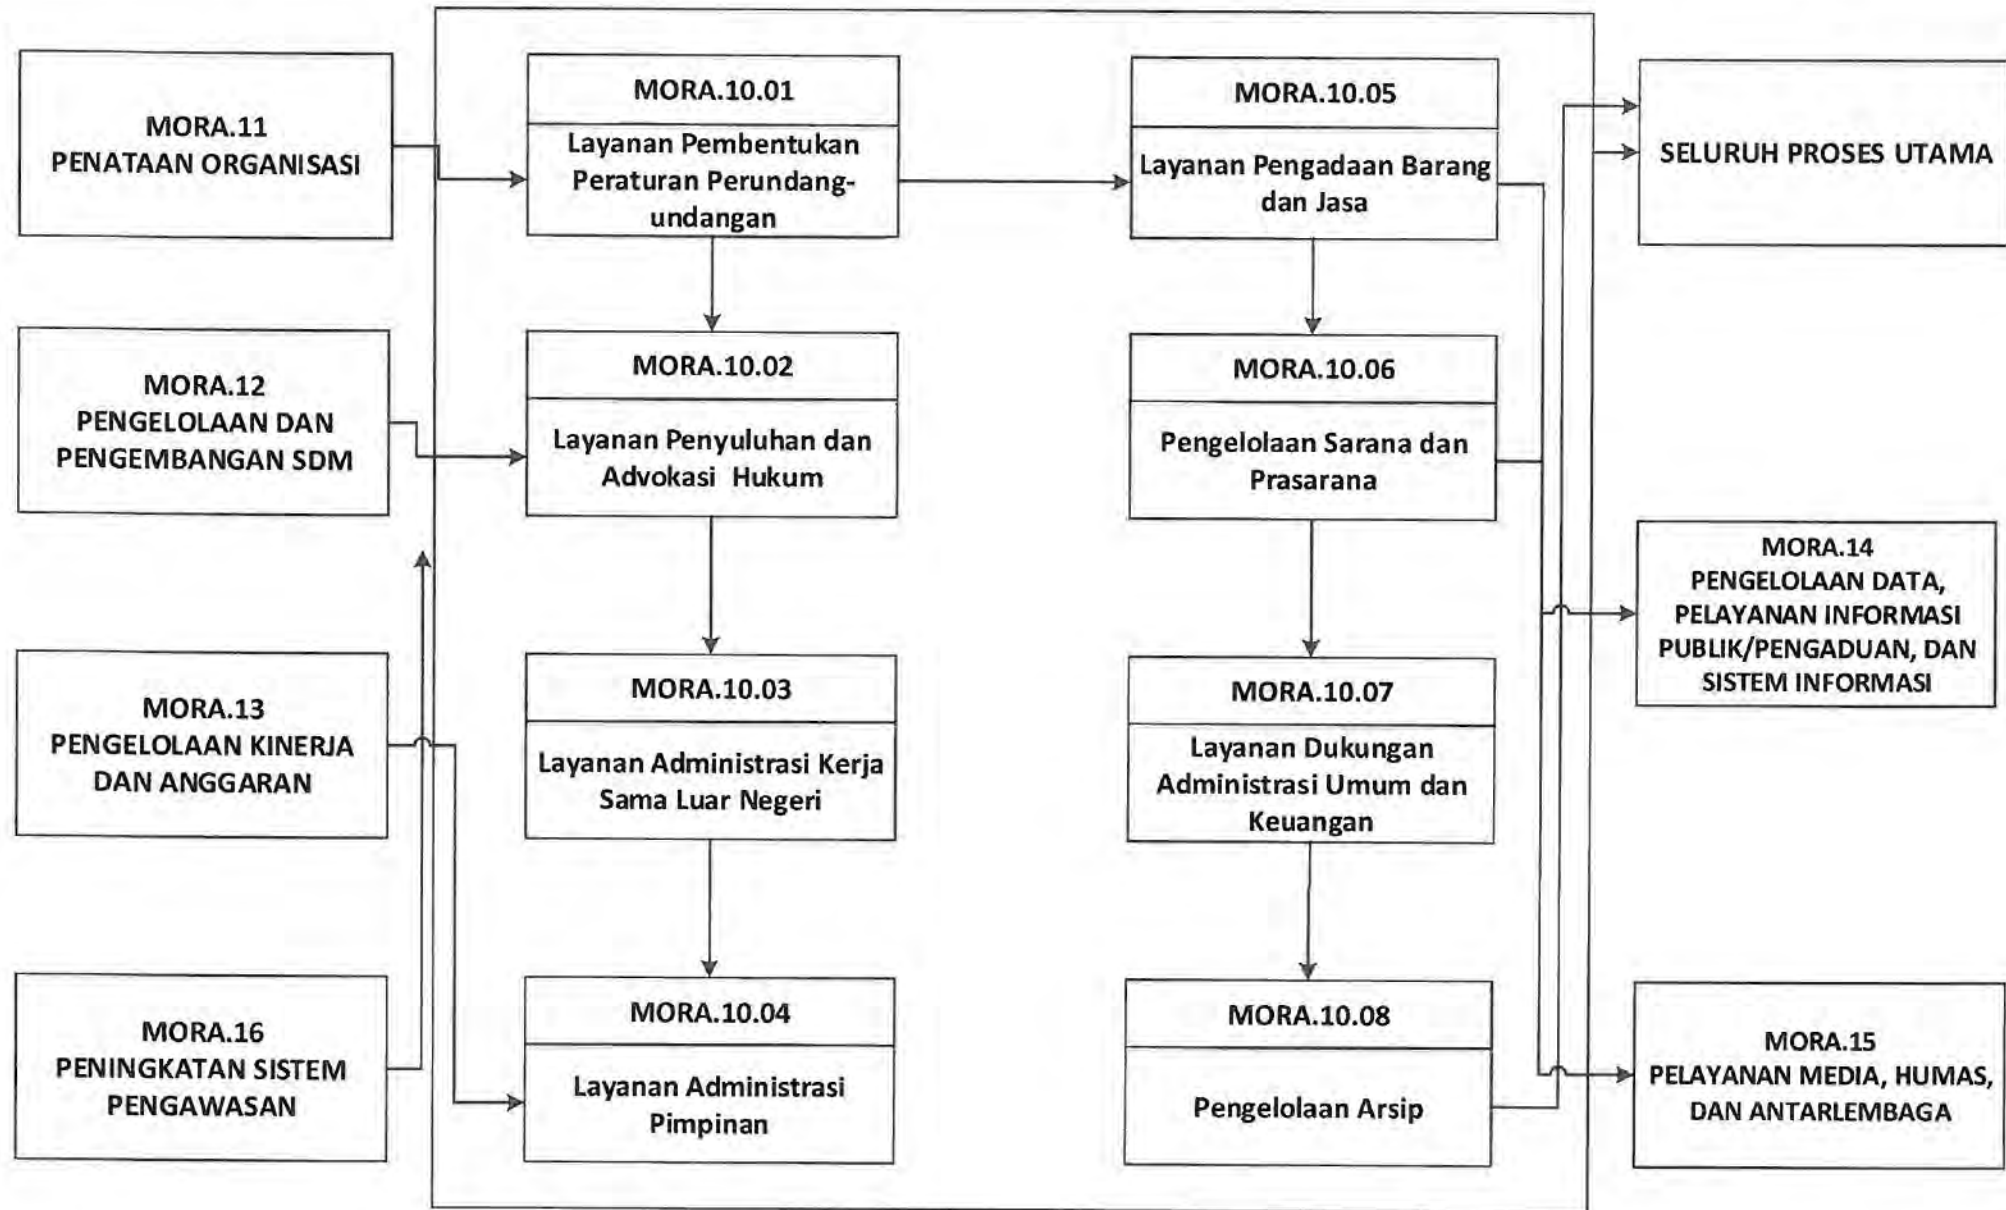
MORA.11
PENATAAN ORGANISASI

MORA.12
PENGELOLAAN DAN PENGEMBANGAN SDM

MORA.13
PENGELOLAAN KINERJA DAN ANGGARAN

MORA.16
PENINGKATAN SISTEM PENGAWASAN

MORA.10.01
Layanan Pembentukan Peraturan Perundang-undangan

MORA.10.02
Layanan Penyuluhan dan Advokasi Hukum

MORA.10.03
Layanan Administrasi Kerja Sama Luar Negeri

MORA.10.04
Layanan Administrasi Pimpinan

MORA.10.05
Layanan Pengadaan Barang dan Jasa

MORA.10.06
Pengelolaan Sarana dan Prasarana

MORA.10.07
Layanan Dukungan Administrasi Umum dan Keuangan

MORA.10.08
Pengelolaan Arsip

SELURUH PROSES UTAMA

MORA.14
PENGELOLAAN DATA, PELAYANAN INFORMASI PUBLIK/PENGADUAN, DAN SISTEM INFORMASI

MORA.15
PELAYANAN MEDIA, HUMAS, DAN ANTARLEMBAGA